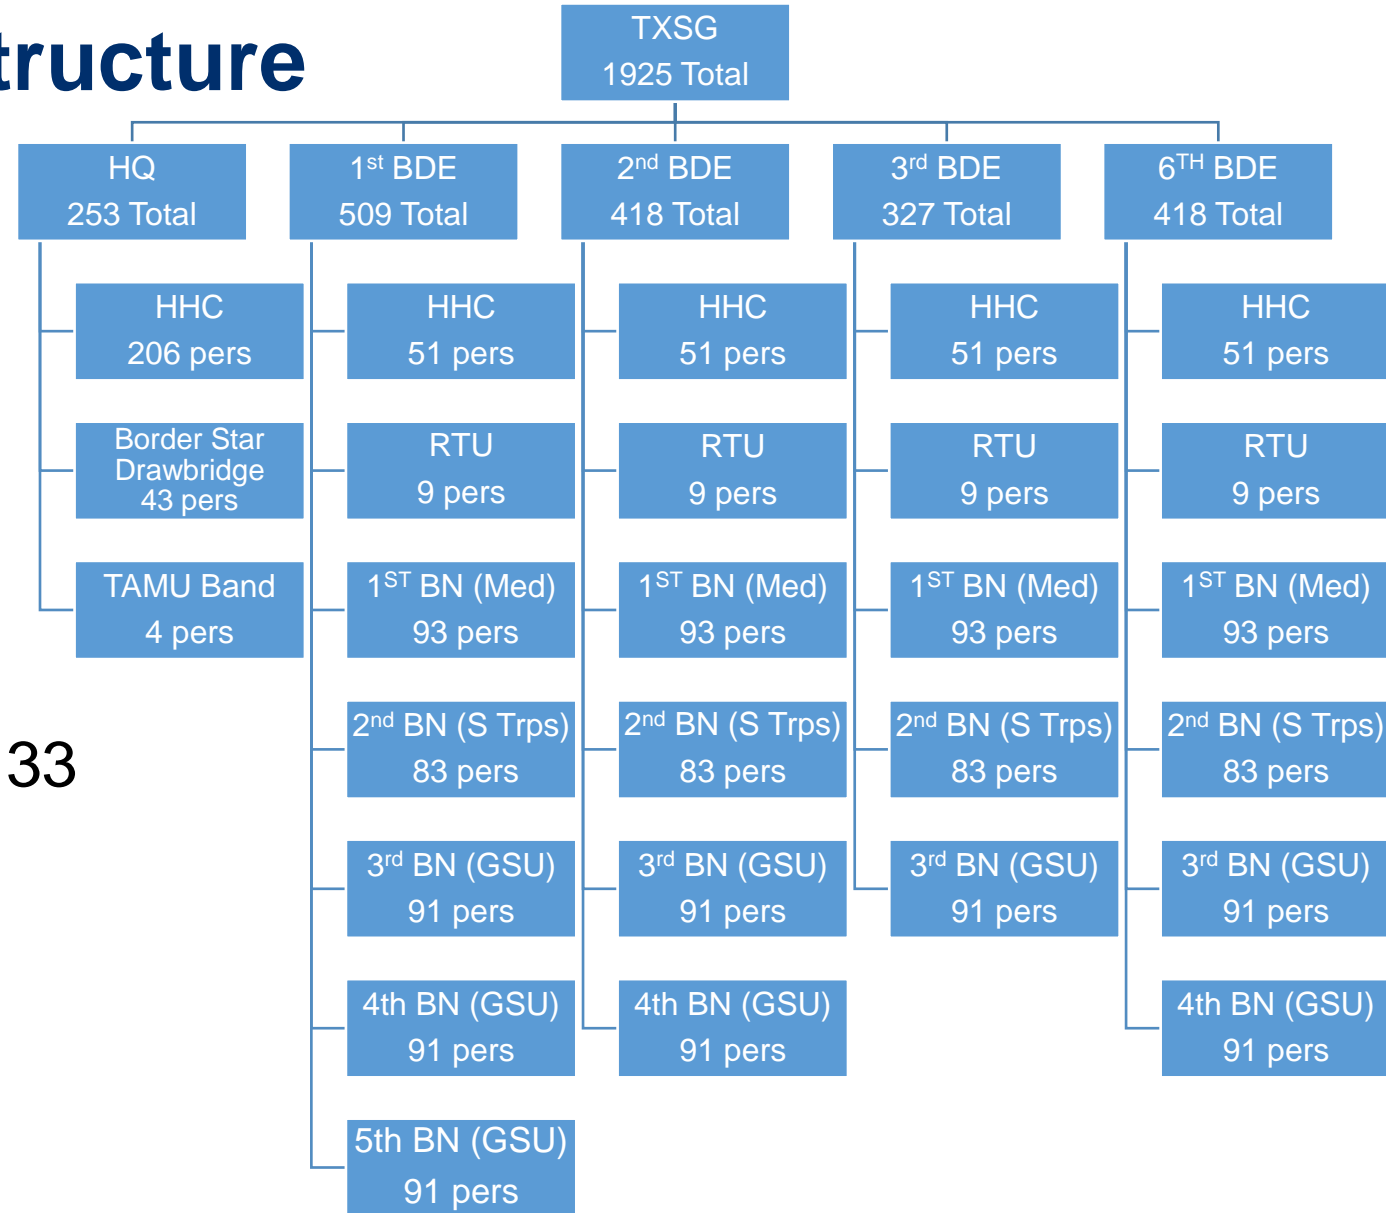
tructure

TXSG
1925 Total

HQ
253 Total

HHC
206 pers

Border Star Drawbridge
43 pers

TAMU Band
4 pers

1$^{st}$ BDE
509 Total

HHC
51 pers

RTU
9 pers

1$^{ST}$ BN (Med)
93 pers

2$^{nd}$ BN (S Trps)
83 pers

3$^{rd}$ BN (GSU)
91 pers

4th BN (GSU)
91 pers

5th BN (GSU)
91 pers

2$^{nd}$ BDE
418 Total

HHC
51 pers

RTU
9 pers

1$^{ST}$ BN (Med)
93 pers

2$^{nd}$ BN (S Trps)
83 pers

3$^{rd}$ BN (GSU)
91 pers

4th BN (GSU)
91 pers

3$^{rd}$ BDE
327 Total

HHC
51 pers

RTU
9 pers

1$^{ST}$ BN (Med)
93 pers

2$^{nd}$ BN (S Trps)
83 pers

3$^{rd}$ BN (GSU)
91 pers

6$^{TH}$ BDE
418 Total

HHC
51 pers

RTU
9 pers

1$^{ST}$ BN (Med)
93 pers

2$^{nd}$ BN (S Trps)
83 pers

3$^{rd}$ BN (GSU)
91 pers

4th BN (GSU)
91 pers

33